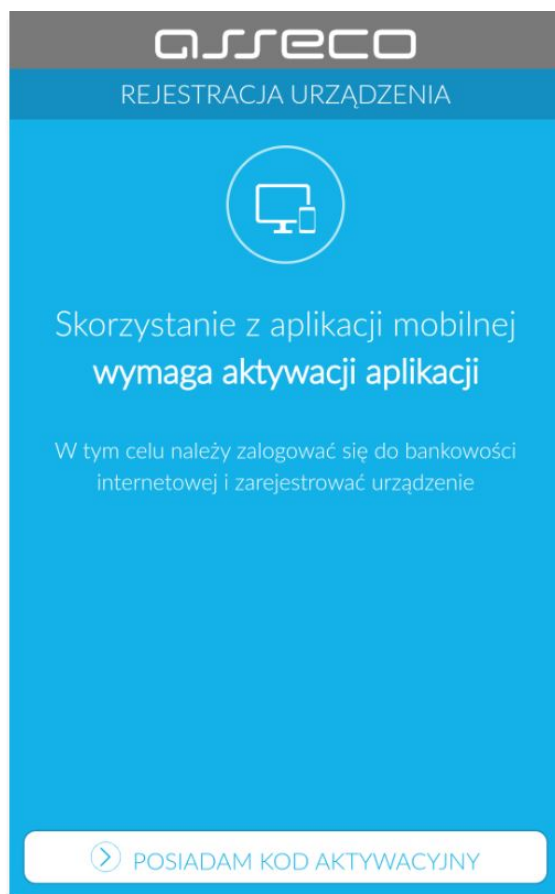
asseco

REJESTRACJA URZĄDZENIA

Skorzystanie z aplikacji mobilnej wymaga aktywacji aplikacji

W tym celu należy zalogować się do bankowości internetowej i zarejestrować urządzenie

POSIADAM KOD AKTYWACYJNY